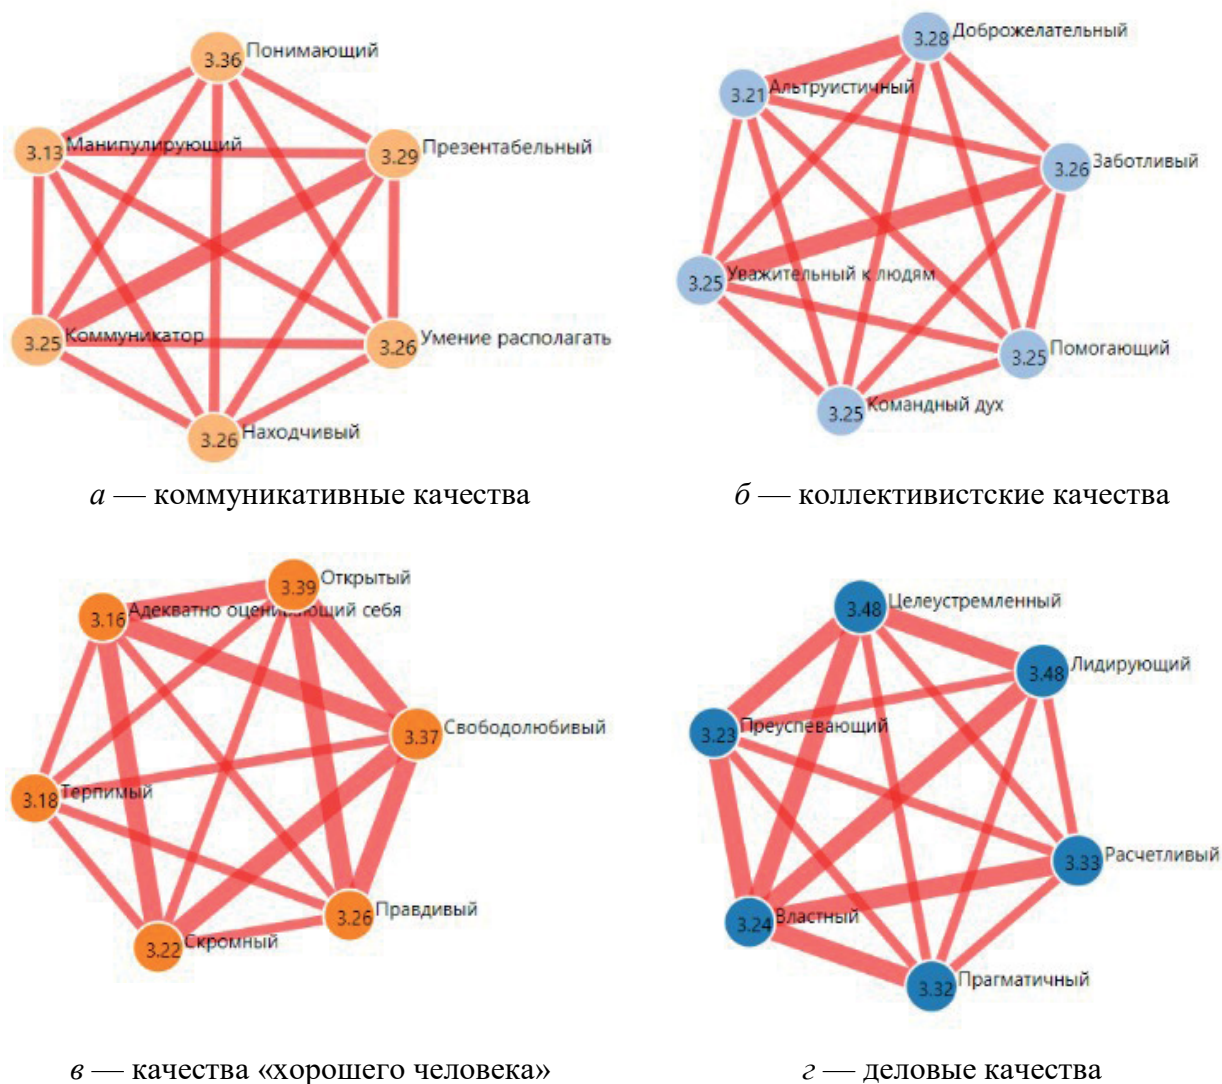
3.36 Понимающий
3.13 Манипулирующий
3.29 Презентабельный
3.25 Коммуникатор
3.26 Умение располагать
3.26 Находчивый

*а* — коммуникативные качества

3.28 Доброжелательный
3.21 Альтруистичный
3.26 Заботливый
3.25 Уважительный к людям
3.25 Помогающий
3.25 Командный дух

*б* — коллективистские качества

3.39 Открытый
3.16 Адекватно оцени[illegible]ющий себя
3.37 Свободолюбивый
3.18 Терпимый
3.26 Правдивый
3.22 Скромный

*в* — качества «хорошего человека»

3.48 Целеустремленный
3.48 Лидирующий
3.23 Преуспевающий
3.33 Расчетливый
3.24 Властный
3.32 Прагматичный

*г* — деловые качества